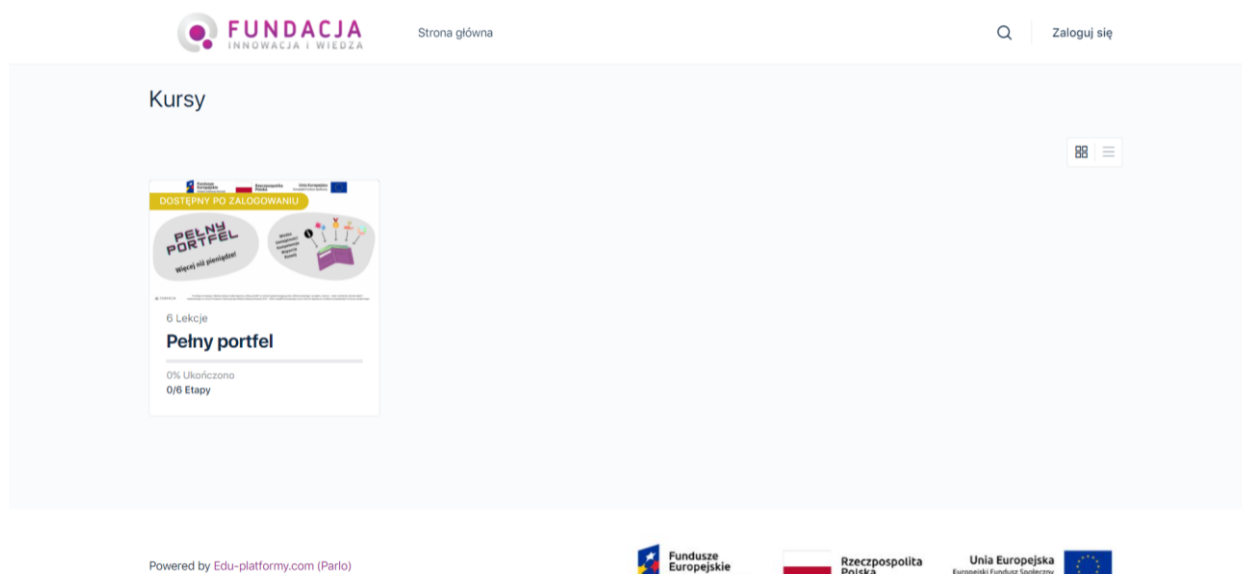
FUNDACJA
INNOWACJA I WIEDZA

Strona główna

Zaloguj się

Kursy

DOSTĘPNY PO ZALOGOWANIU

PEŁNY PORTFEL

Więcej niż pieniądze!

6 Lekcje

Pełny portfel

0% Ukończono

0/6 Etapy

Powered by Edu-platformy.com (Parlo)

Fundusze Europejskie

Rzeczpospolita Polska

Unia Europejska
Europejski Fundusz Społeczny